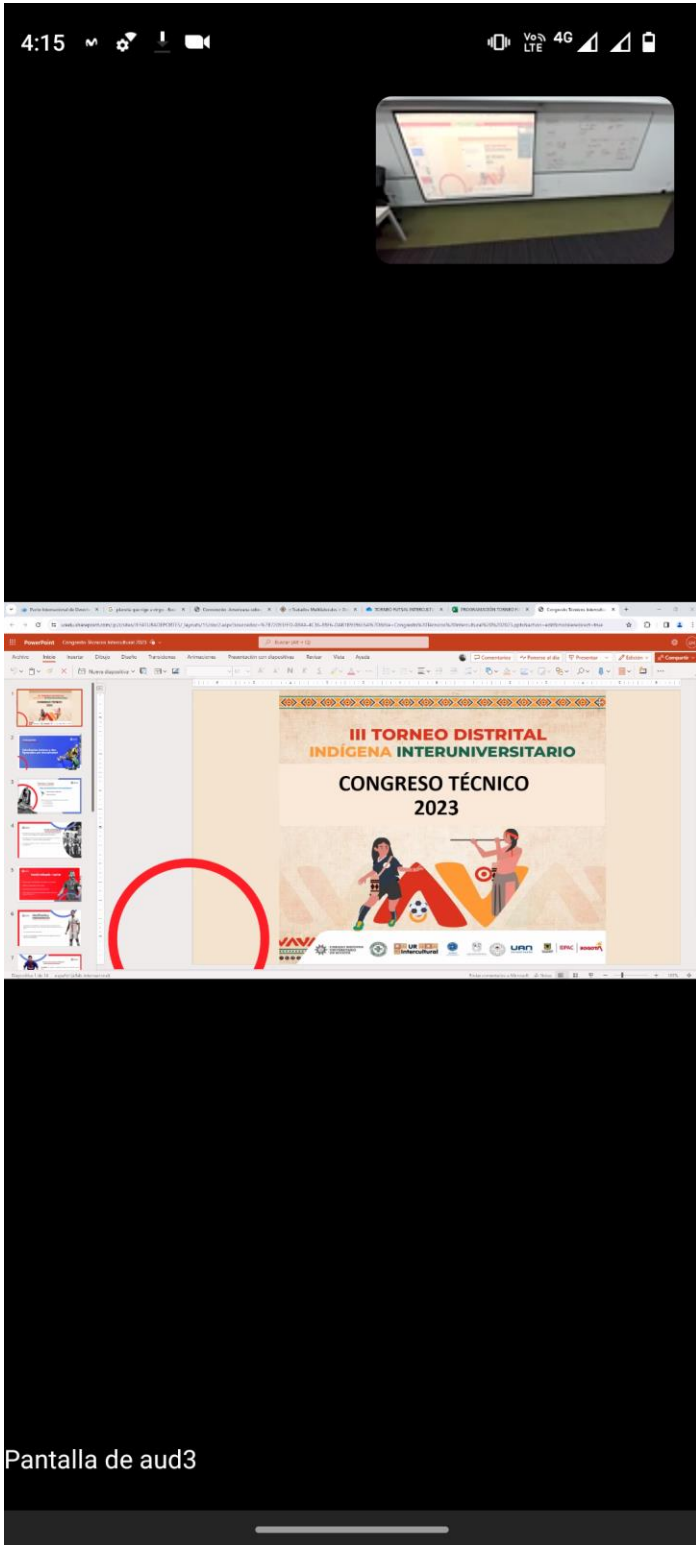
4:15

Vo LTE 4G

PowerPoint

Archivo Inicio Insertar Dibujo Diseño Transiciones Animaciones Presentación con diapositivas Revisar Vista Ayuda

Comentarios Ponerse al día Presentar Edición Compartir

III TORNEO DISTRITAL INDÍGENA INTERUNIVERSITARIO

CONGRESO TÉCNICO 2023

UR Intercultural

UAN

Pantalla de aud3